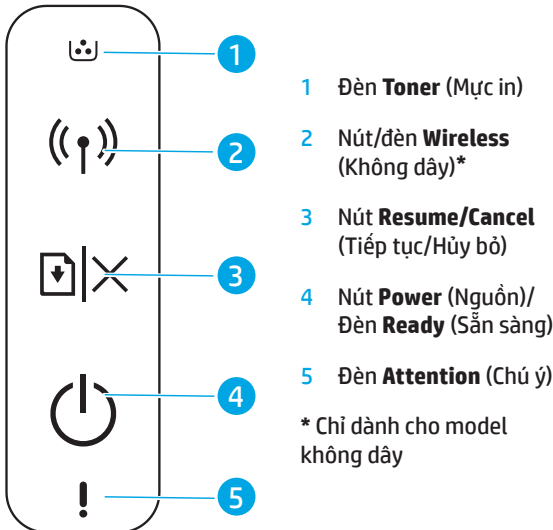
1

2

3

4

5

1 Đèn **Toner** (Mực in)

2 Nút/đèn **Wireless** (Không dây)*

3 Nút **Resume/Cancel** (Tiếp tục/Hủy bỏ)

4 Nút **Power** (Nguồn)/ Đèn **Ready** (Sẵn sàng)

5 Đèn **Attention** (Chú ý)

* Chỉ dành cho model không dây